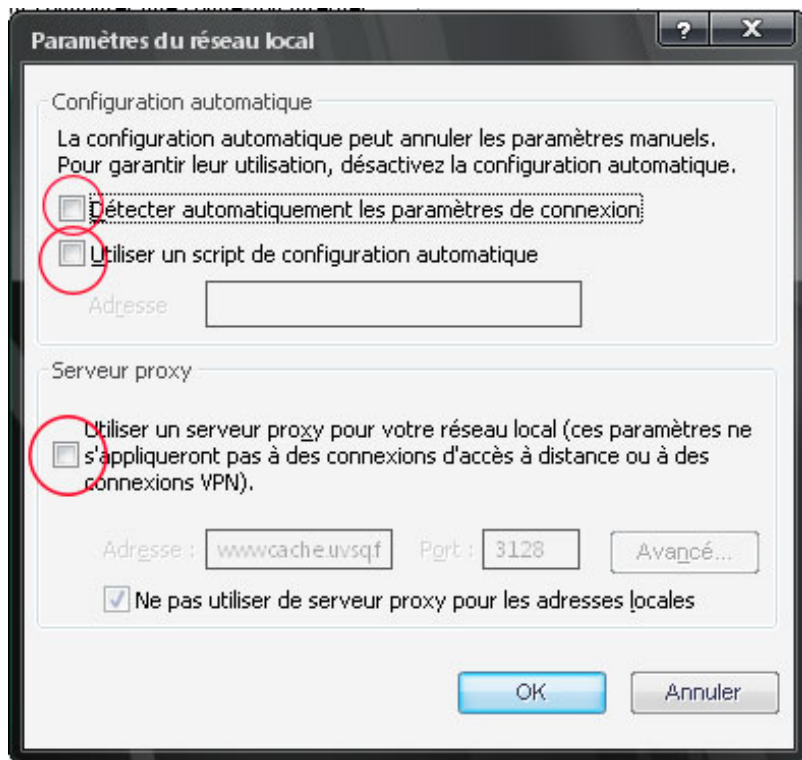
Paramètres du réseau local

?

X

Configuration automatique

La configuration automatique peut annuler les paramètres manuels. Pour garantir leur utilisation, désactivez la configuration automatique.

Détecter automatiquement les paramètres de connexion

Utiliser un script de configuration automatique

Adresse

Serveur proxy

Utiliser un serveur proxy pour votre réseau local (ces paramètres ne s'appliqueront pas à des connexions d'accès à distance ou à des connexions VPN).

Adresse : wwwcache.uvsqf

Port : 3128

Avancé...

Ne pas utiliser de serveur proxy pour les adresses locales

OK

Annuler